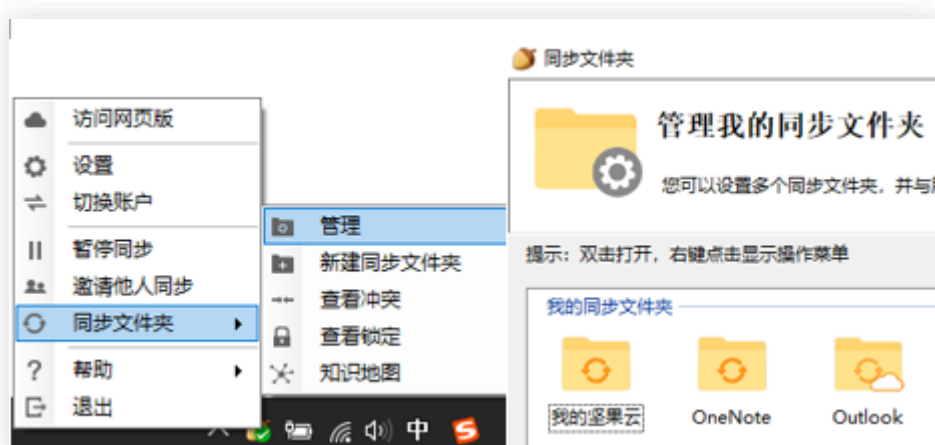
访问网页版
设置
切换账户
暂停同步
邀请他人同步
同步文件夹
帮助
退出

管理
新建同步文件夹
查看冲突
查看锁定
知识地图

中

同步文件夹

管理我的同步文件夹

您可以设置多个同步文件夹，并与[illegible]

提示：双击打开，右键点击显示操作菜单

我的同步文件夹

我的坚果云
OneNote
Outlook